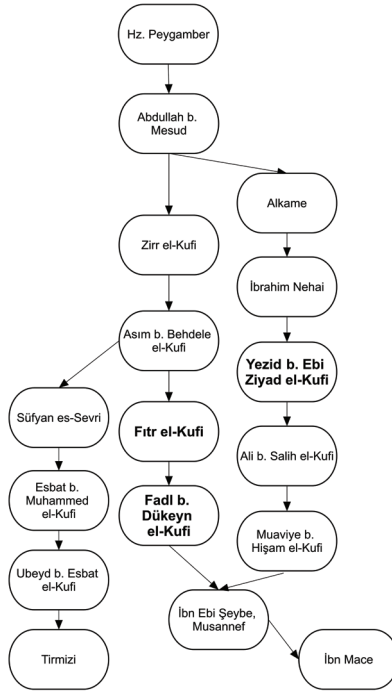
Hz. Peygamber

Abdullah b. Mesud

Zirr el-Kufi

Alkame

İbrahim Nehai

Asım b. Behdele el-Kufi

Yezid b. Ebi Ziyad el-Kufi

Süfyan es-Sevri

Fıtr el-Kufi

Ali b. Salih el-Kufi

Esbat b. Muhammed el-Kufi

Fadl b. Dükeyn el-Kufi

Muaviye b. Hişam el-Kufi

Ubeyd b. Esbat el-Kufi

İbn Ebi Şeybe, Musannef

Tirmizi

İbn Mace